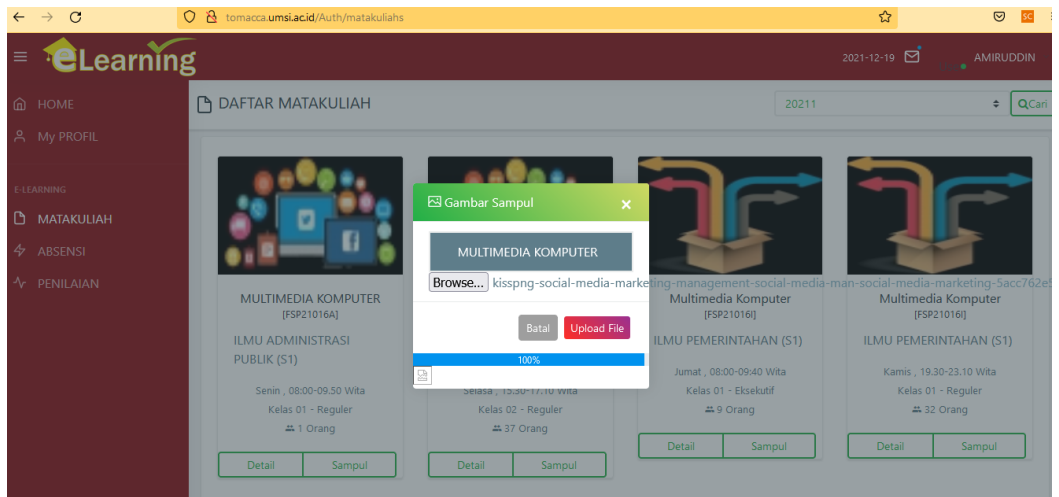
tomacca.umsi.ac.id/Auth/matakuliahs

eLearning

2021-12-19 AMIRUDDIN

HOME
My PROFIL
E-LEARNING
MATAKULIAH
ABSENSI
PENILAIAN

DAFTAR MATAKULIAH

20211
Cari

MULTIMEDIA KOMPUTER
[FSP21016A]
ILMU ADMINISTRASI PUBLIK (S1)
Senin , 08:00-09.50 Wita
Kelas 01 - Reguler
1 Orang
Detail Sampul

Selasa , 15.30-17.10 Wita
Kelas 02 - Reguler
37 Orang
Detail Sampul

Multimedia Komputer
[FSP21016I]
ILMU PEMERINTAHAN (S1)
Jumat , 08:00-09:40 Wita
Kelas 01 - Eksekutif
9 Orang
Detail Sampul

Multimedia Komputer
[FSP21016I]
ILMU PEMERINTAHAN (S1)
Kamis , 19.30-23.10 Wita
Kelas 01 - Reguler
32 Orang
Detail Sampul

Gambar Sampul
MULTIMEDIA KOMPUTER
Browse... kisspng-social-media-marketing-management-social-media-man-social-media-marketing-5acc762e5
Batal Upload File
100%